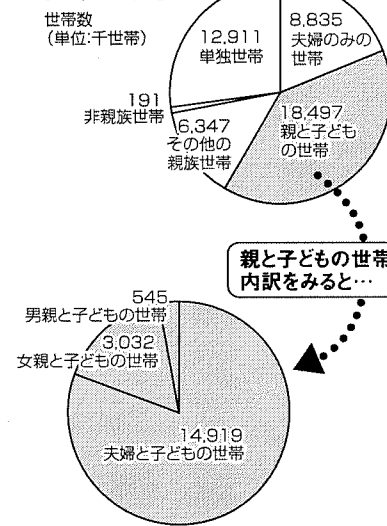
世帯数
(単位:千世帯)

12,911
単独世帯

8,835
夫婦のみの
世帯

191
非親族世帯

6,347
その他の
親族世帯

18,497
親と子ども
の世帯

親と子どもの世帯
内訳をみると…

545
男親と子どもの世帯

3,032
女親と子どもの世帯

14,919
夫婦と子どもの世帯